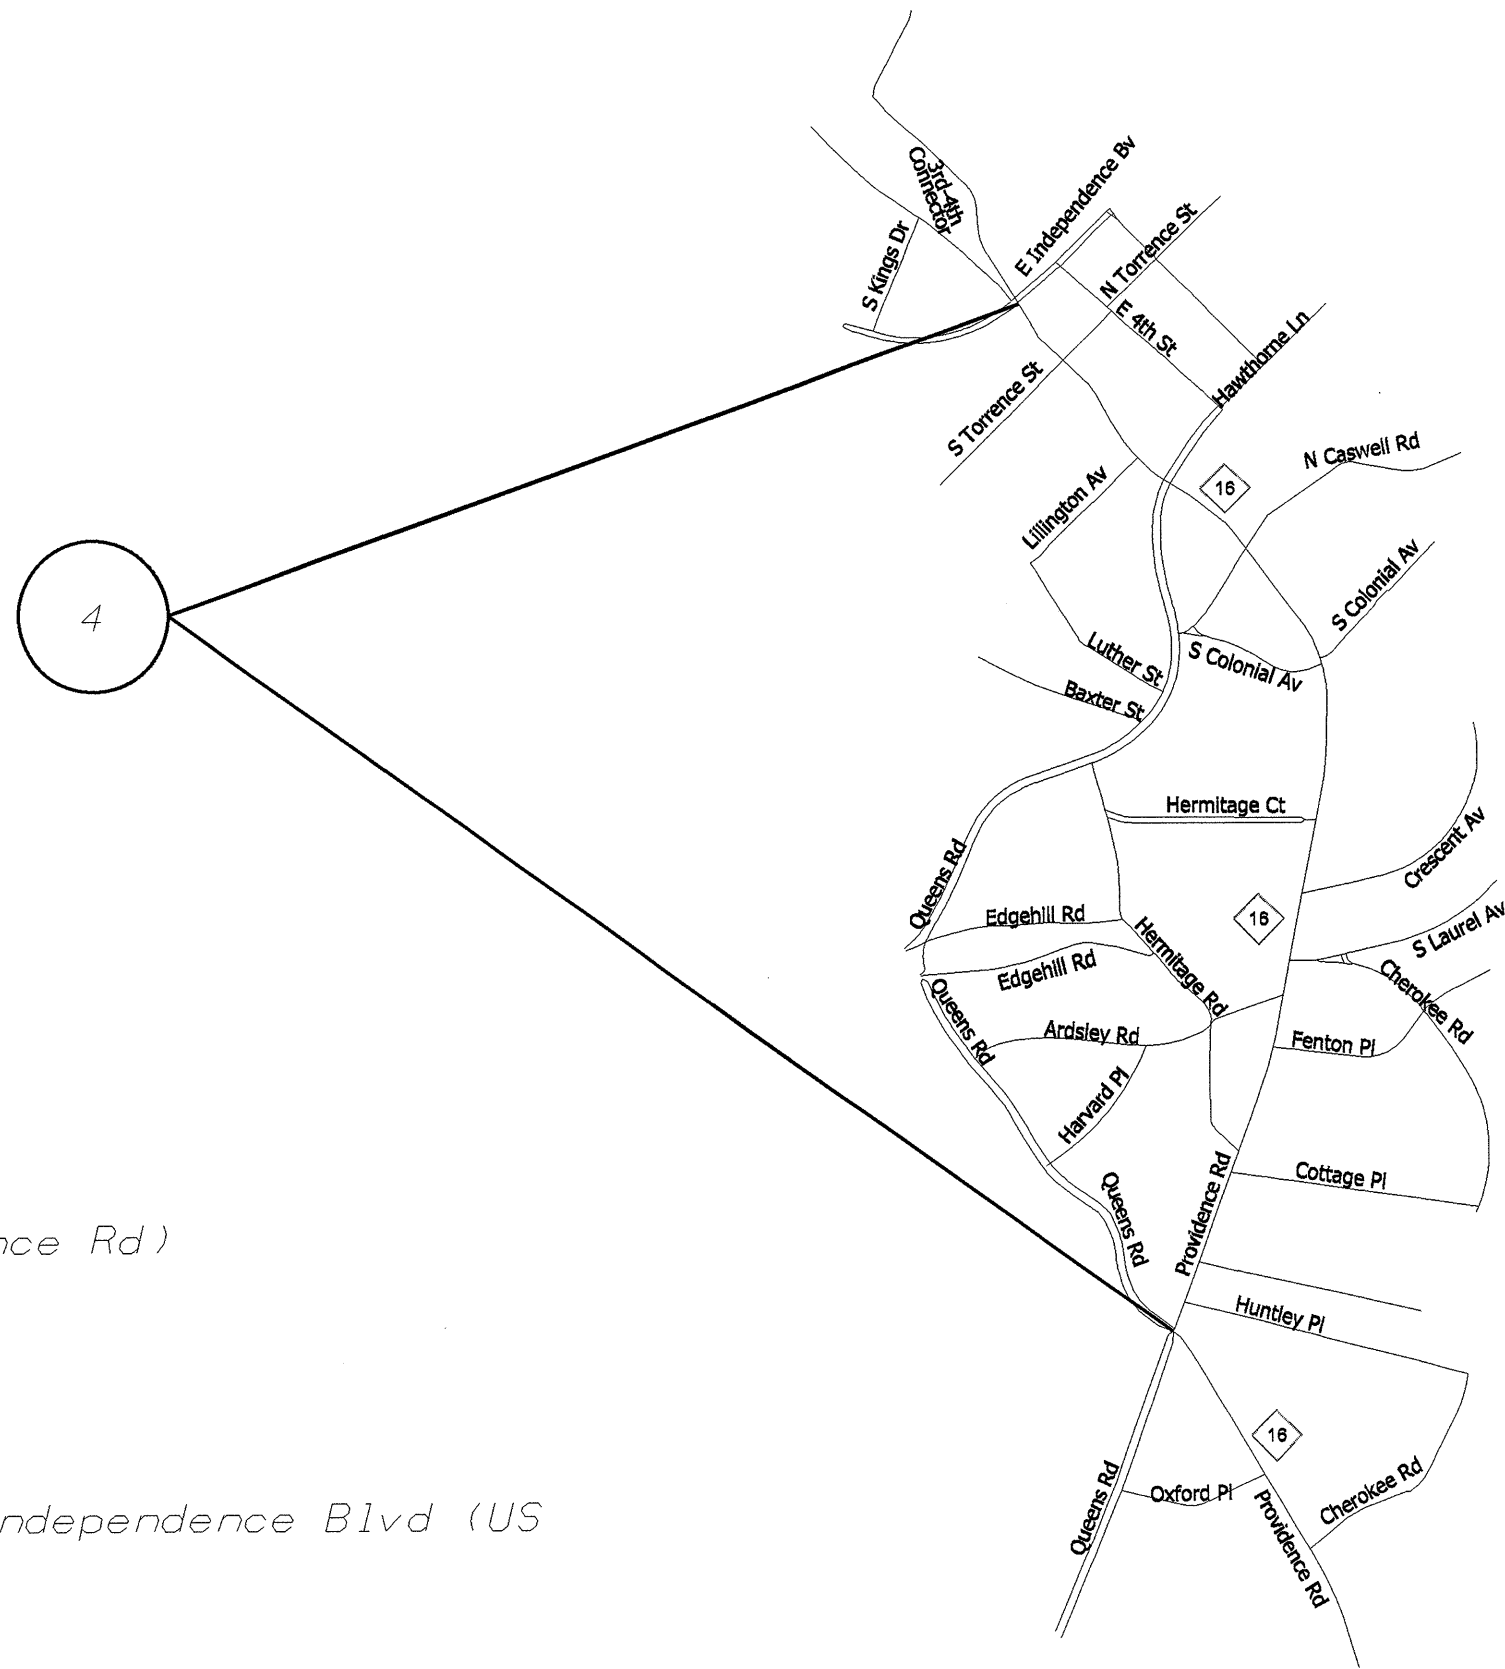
4

nce Rd)

ndependence Blvd (US

3rd-4th Connector
S Kings Dr
E Independence Bv
N Torrence St
E 4th St
Hawthorne Ln
S Torrence St
N Caswell Rd
16
Lillington Av
S Colonial Av
Luther St
S Colonial Av
Baxter St
Hermitage Ct
Crescent Av
Queens Rd
16
S Laurel Av
Edgehill Rd
Hermitage Rd
Edgehill Rd
Cherokee Rd
Queens Rd
Ardsley Rd
Fenton Pl
Harvard Pl
Queens Rd
Cottage Pl
Providence Rd
Huntley Pl
16
Queens Rd
Oxford Pl
Cherokee Rd
Providence Rd